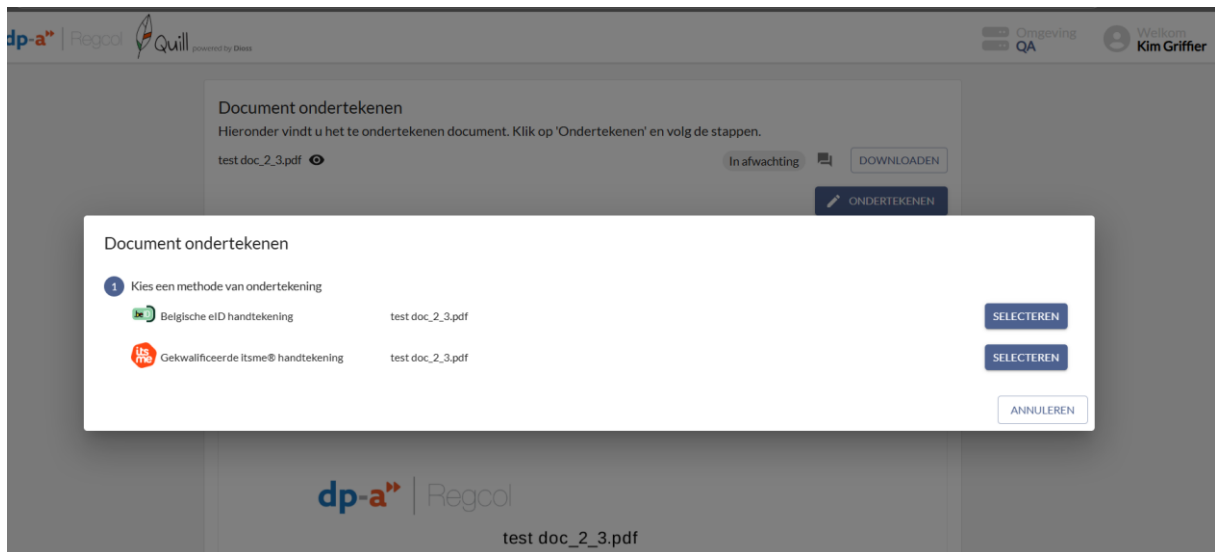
dp-a | Regcol Quill powered by Dexis

Omgeving QA

Welkom Kim Griffier

Document ondertekenen
Hieronder vindt u het te ondertekenen document. Klik op 'Ondertekenen' en volg de stappen.

test doc_2_3.pdf

In afwachting

DOWNLOADEN

ONDERTEKENEN

Document ondertekenen

1 Kies een methode van ondertekening

be Belgische eID handtekening test doc_2_3.pdf SELECTEREN

itsme Gekwalificeerde itsme® handtekening test doc_2_3.pdf SELECTEREN

ANNULEREN

dp-a | Regcol

test doc_2_3.pdf